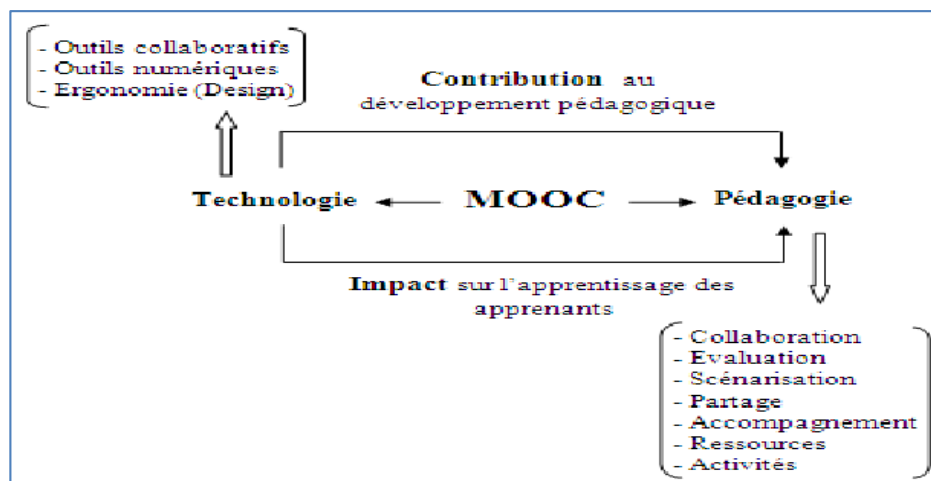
- Outils collaboratifs
- Outils numériques
- Ergonomie (Design)

Contribution au développement pédagogique

Technologie MOOC Pédagogie

Impact sur l'apprentissage des apprenants

- Collaboration
- Evaluation
- Scénarisation
- Partage
- Accompagnement
- Ressources
- Activités